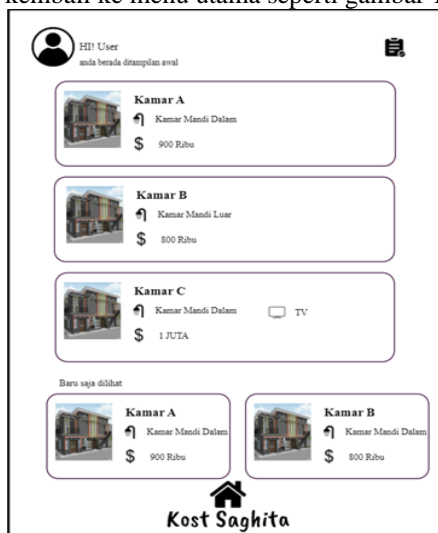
kemudian ke menu utama seperti gambar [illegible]

HI! User
anda berada ditampilan awal

Kamar A
Kamar Mandi Dalam
$ 900 Ribu

Kamar B
Kamar Mandi Luar
$ 800 Ribu

Kamar C
Kamar Mandi Dalam
TV
$ 1 JUTA

Baru saja dilihat

Kamar A
Kamar Mandi Dalam
$ 900 Ribu

Kamar B
Kamar Mandi Dalam
$ 800 Ribu

Kost Saghita